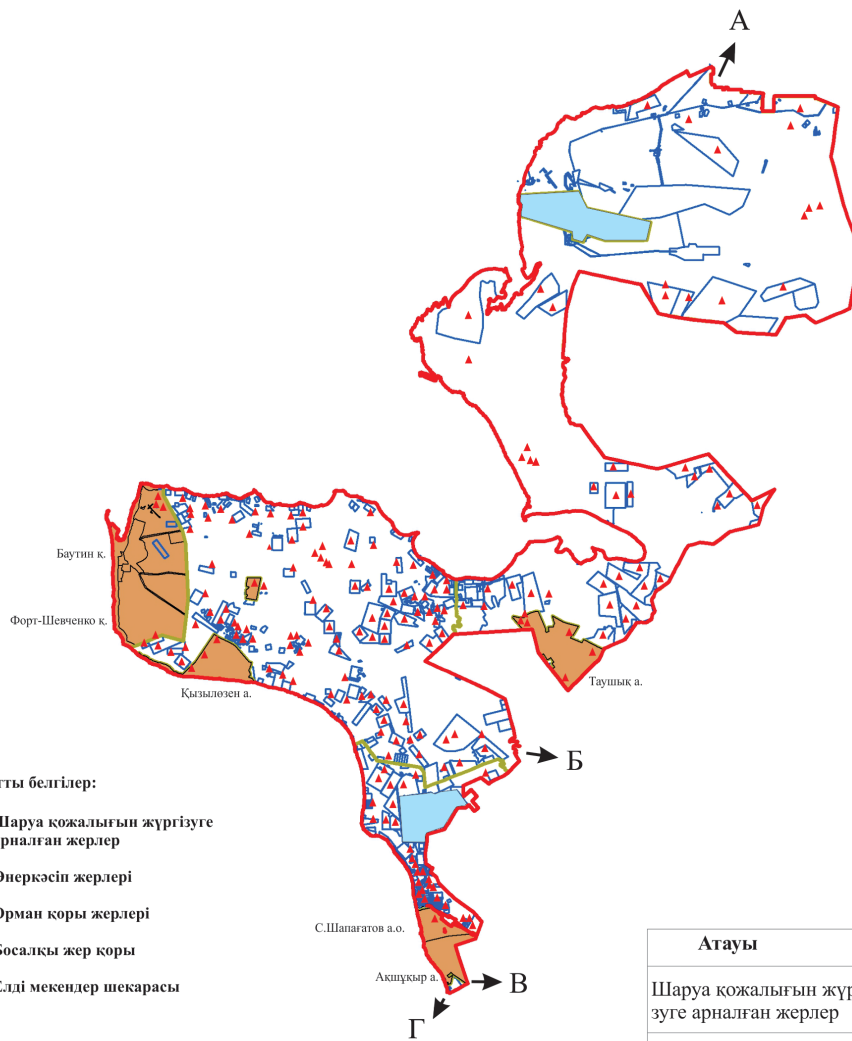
А

Баутин к.

Форт-Шевченко к.

Қызылөзен а.

Таушық а.

Б

ты белгілер:

Шаруа қожалығын жүргізуге арналған жерлер

Өнеркәсіп жерлері

Орман қоры жерлері

Босалқы жер қоры

Елді мекендер шекарасы

С.Шапағатов а.о.

Ақшұқыр а.

В

Г

| Атауы |
|---|
| Шаруа қожалығын жүр зуге арналған жерлер |